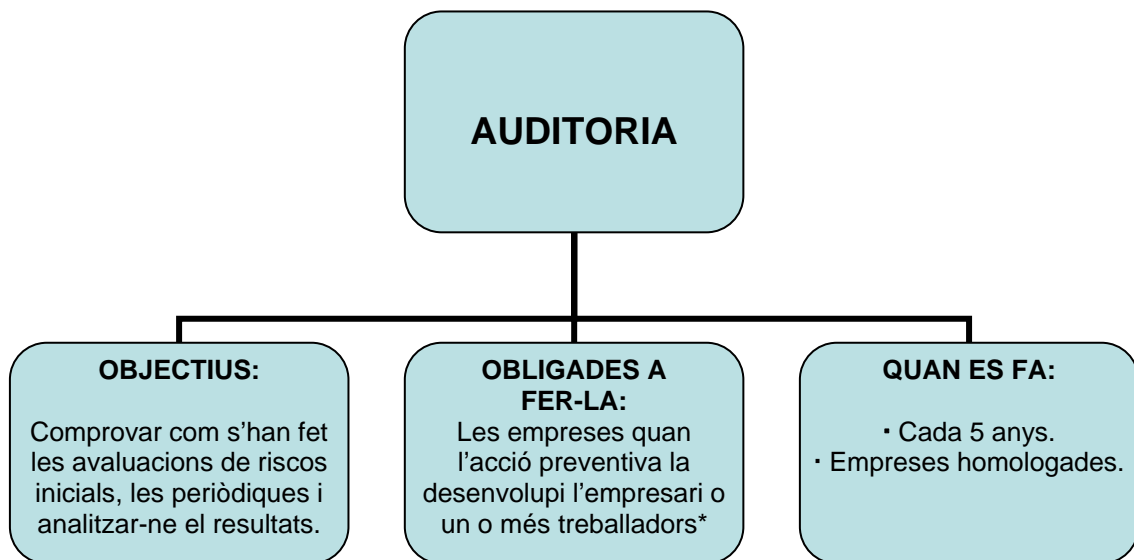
AUDITORIA

OBJECTIUS:

Comprovar com s'han fet les avaluacions de riscos inicials, les periòdiques i analitzar-ne el resultats.

OBLIGADES A FER-LA:
Les empreses quan l'acció preventiva la desenvolupi l'empresari o un o més treballadors*

QUAN ES FA:

· Cada 5 anys.
· Empreses homologades.